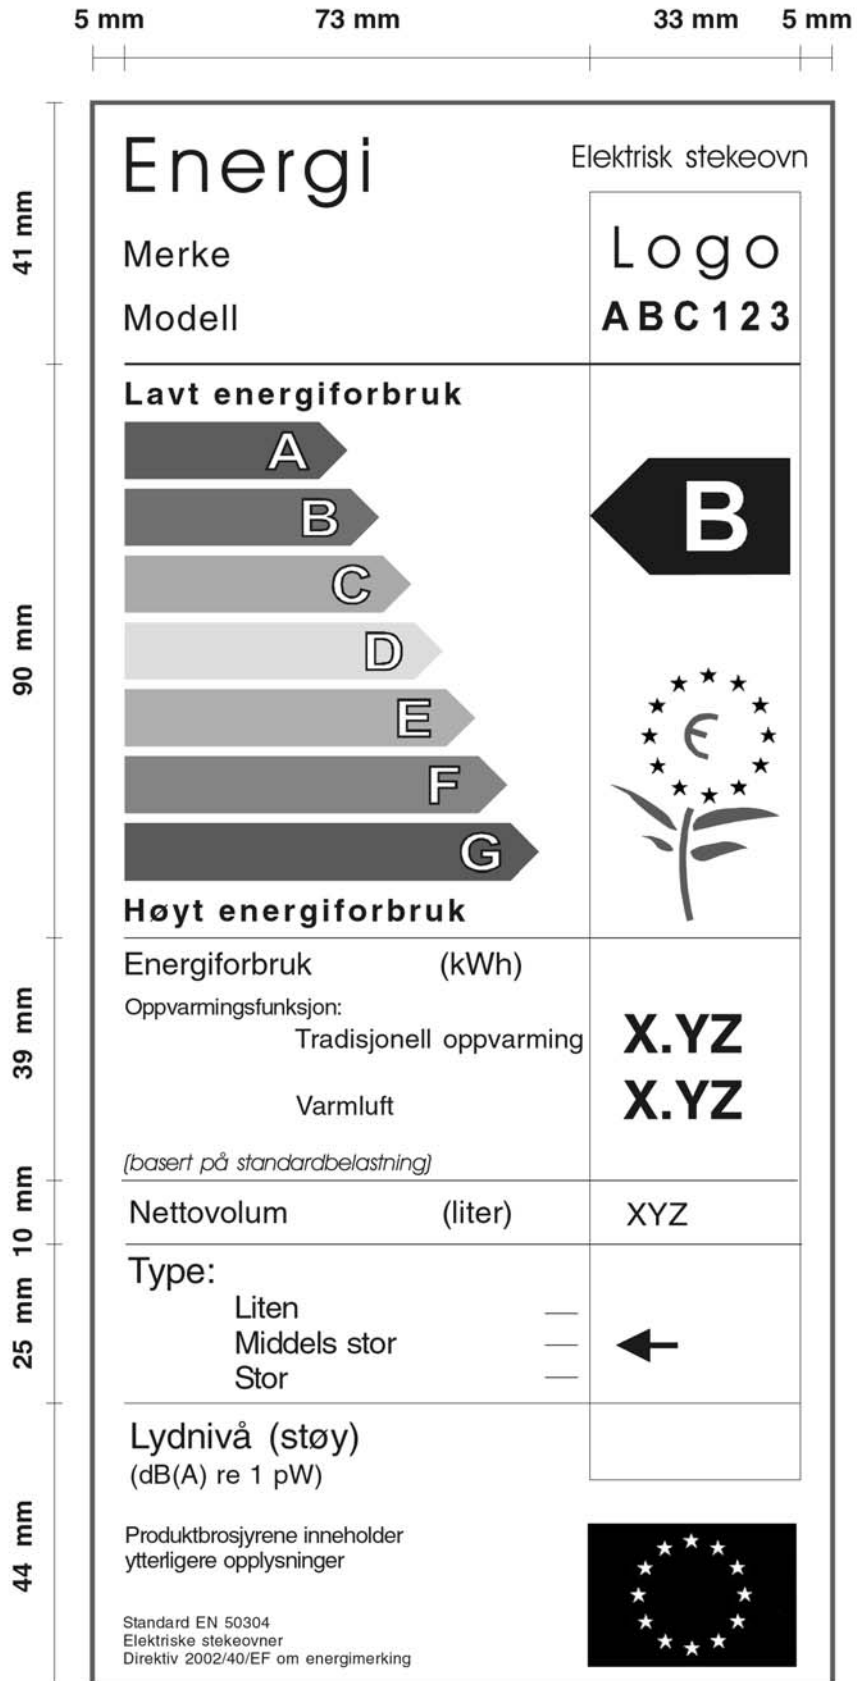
5 mm 73 mm 33 mm 5 mm

41 mm

90 mm

39 mm

10 mm

25 mm

44 mm

Energi

Elektrisk stekeovn

Merke

Logo

Modell

ABC123

Lavt energiforbruk

A
B
C
D
E
F
G

B

Høyt energiforbruk

Energiforbruk (kWh)

Oppvarmingsfunksjon:

Tradisjonell oppvarming X.YZ

Varmluft X.YZ

(basert på standardbelastning)

Nettovolum (liter) XYZ

Type:

Liten —
Middels stor —
Stor —

Lydnivå (støy)
(dB(A) re 1 pW)

Produktbrosjyrene inneholder ytterligere opplysninger

Standard EN 50304
Elektriske stekeovner
Direktiv 2002/40/EF om energimerking